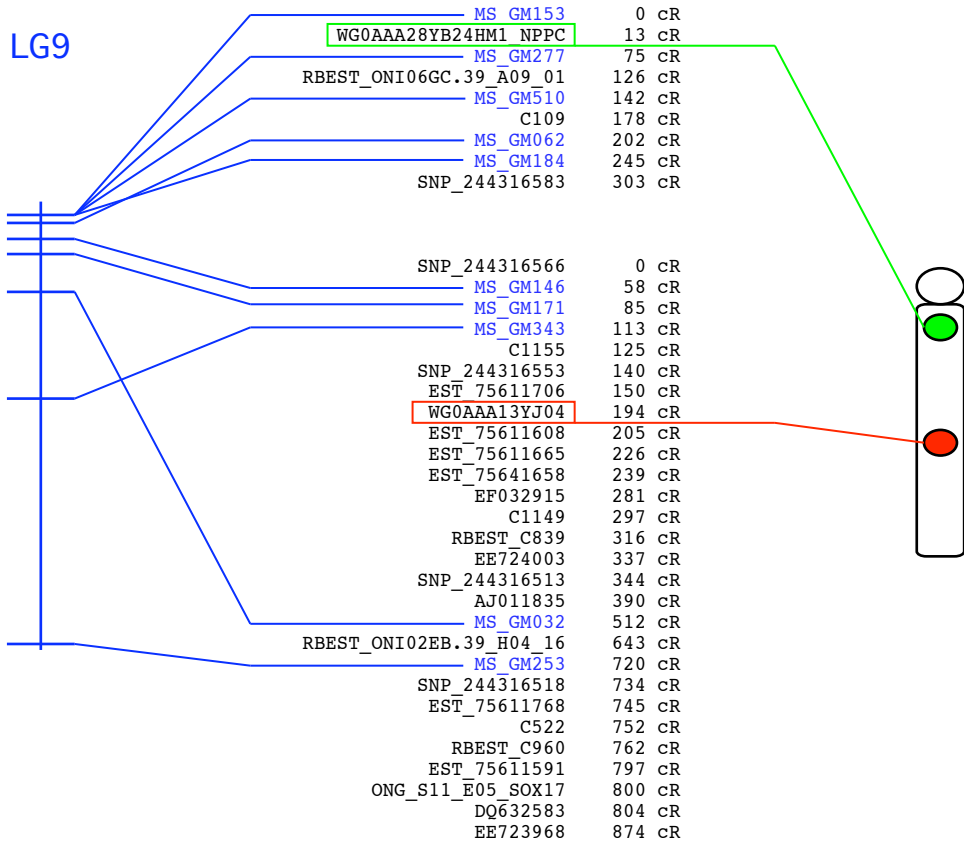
LG9

| | |
|---|---|
| MS_GM153 | 0 cR |
| WG0AAA28YB24HM1_NPPC | 13 cR |
| MS_GM277 | 75 cR |
| RBEST_ONI06GC.39_A09_01 | 126 cR |
| MS_GM510 | 142 cR |
| C109 | 178 cR |
| MS_GM062 | 202 cR |
| MS_GM184 | 245 cR |
| SNP_244316583 | 303 cR |

| | |
|---|---|
| SNP_244316566 | 0 cR |
| MS_GM146 | 58 cR |
| MS_GM171 | 85 cR |
| MS_GM343 | 113 cR |
| C1155 | 125 cR |
| SNP_244316553 | 140 cR |
| EST_75611706 | 150 cR |
| WG0AAA13YJ04 | 194 cR |
| EST_75611608 | 205 cR |
| EST_75611665 | 226 cR |
| EST_75641658 | 239 cR |
| EF032915 | 281 cR |
| C1149 | 297 cR |
| RBEST_C839 | 316 cR |
| EE724003 | 337 cR |
| SNP_244316513 | 344 cR |
| AJ011835 | 390 cR |
| MS_GM032 | 512 cR |
| RBEST_ONI02EB.39_H04_16 | 643 cR |
| MS_GM253 | 720 cR |
| SNP_244316518 | 734 cR |
| EST_75611768 | 745 cR |
| C522 | 752 cR |
| RBEST_C960 | 762 cR |
| EST_75611591 | 797 cR |
| ONG_S11_E05_SOX17 | 800 cR |
| DQ632583 | 804 cR |
| EE723968 | 874 cR |